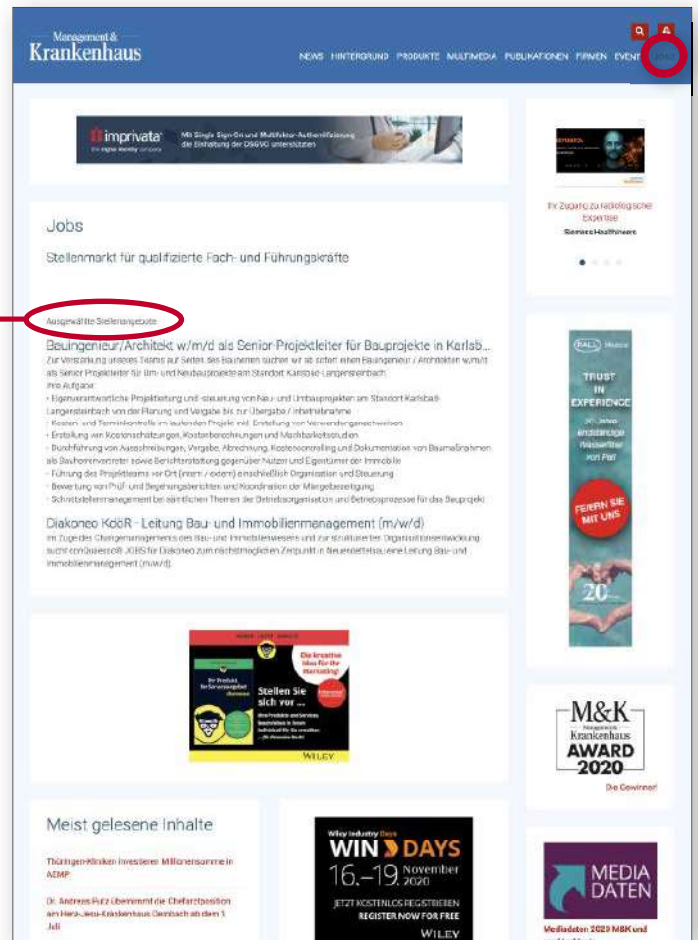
Management & Krankenhaus

NEWS HINTERGRUND PRODUKTE MULTIMEDIA PUBLIKATIONEN FIRMEN EVENT JOBS

imprivata Mit Single Sign-On und Multifaktor-Authentifizierung die Einhaltung der DSGVO unterstützen

Jobs

Stellenmarkt für qualifizierte Fach- und Führungskräfte

Ausgewählte Stellenangebote

Bauingenieur/Architekt w/m/d als Senior-Projektleiter für Bauprojekte in Karlsb...

Zur Verstärkung unseres Teams auf Seiten des Bauherren suchen wir ab sofort einen Bauingenieur / Architekten w/m/d als Senior Projektleiter für Um- und Neubauprojekte am Standort Karlsbad-Langensteinbach.

Ihre Aufgabe:

• Eigenverantwortliche Projektleitung und -steuerung von Neu- und Umbauprojekten am Standort Karlsbad-Langensteinbach von der Planung und Vergabe bis zur Übergabe / Inbetriebnahme

• Kosten- und Terminkontrolle im laufenden Projekt inkl. Erstellung von Verwendungsnachweisen

• Erstellung von Kostenschätzungen, Kostenberechnungen und Machbarkeitsstudien

• Durchführung von Ausschreibungen, Vergabe, Abrechnung, Kostencontrolling und Dokumentation von Baumaßnahmen als Bauherrenvertreter sowie Berichterstattung gegenüber Nutzer und Eigentümer der Immobilie

• Führung des Projektteams vor Ort (intern / extern) einschließlich Organisation und Steuerung

• Bewertung von Prüf- und Begehungsberichten und Koordination der Mängelbeseitigung

• Schnittstellenmanagement bei sämtlichen Themen der Betriebsorganisation und Betriebsprozesse für das Bauprojekt

Diakoneo KdöR - Leitung Bau- und Immobilienmanagement (m/w/d)

Im Zuge des Changemanagements des Bau- und Immobilienwesens und zur strukturellen Organisationsentwicklung sucht conQuaesso® JOBS für Diakoneo zum nächstmöglichen Zeitpunkt in Neuendettelsau eine Leitung Bau- und Immobilienmanagement (m/w/d).

Die kreative Idee für Ihr Marketing
Stellen Sie sich vor ...
WILEY

Meist gelesene Inhalte

Thüringen-Kliniken investieren Millionensumme in AEMP

Dr. Andreas Putz übernimmt die Chefarztposition am Herz-Jesu-Krankenhaus Dernbach ab dem 1. Juli

Wiley Industry Days
WIN DAYS
16.–19. November 2020
JETZT KOSTENLOS REGISTRIEREN
REGISTER NOW FOR FREE
WILEY

Ihr Zugang zu radiologischer Expertise
Siemens Healthineers

PALL Medical
TRUST IN EXPERIENCE
20 Jahre erstklassiges Wasserfilter von Pall
FEIERN SIE MIT UNS
20

M&K Management & Krankenhaus AWARD 2020
Die Gewinner!

MEDIA DATEN
Mediadaten 2020 M&K und